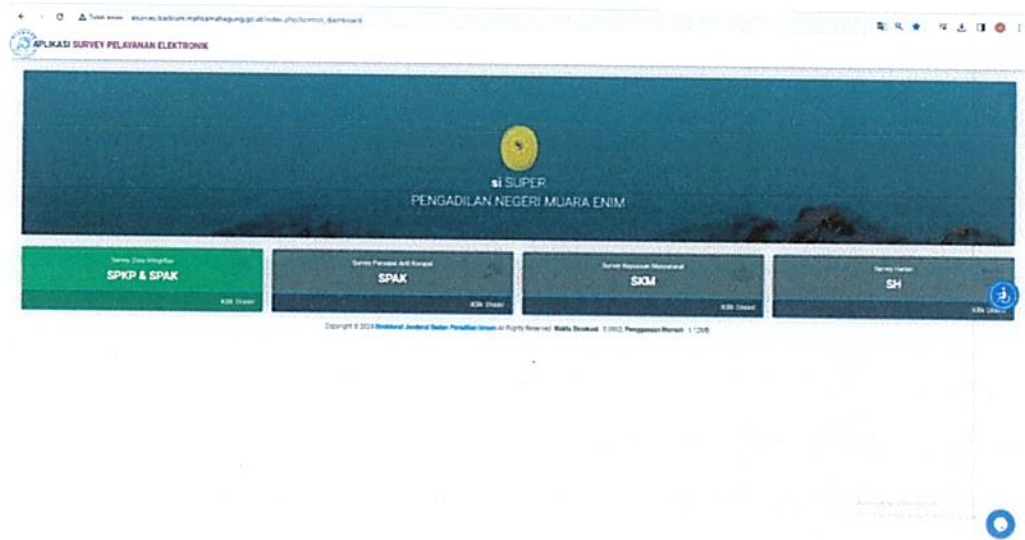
Tidak aman eservice.badilum.mahkamahagung.go.id/index.php/kontrol_dashboard

APLIKASI SURVEY PELAYANAN ELEKTRONIK

si SUPER
PENGADILAN NEGERI MUARA ENIM

Survey Zona Integritas
SPKP & SPAK
Klik Disini

Survey Persepsi Anti Korupsi
SPAK
Klik Disini

Survey Kepuasan Masyarakat
SKM
Klik Disini

Survey Harian
SH
Klik Disini

Copyright © 2024 Direktorat Jenderal Badan Peradilan Umum All Rights Reserved. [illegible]